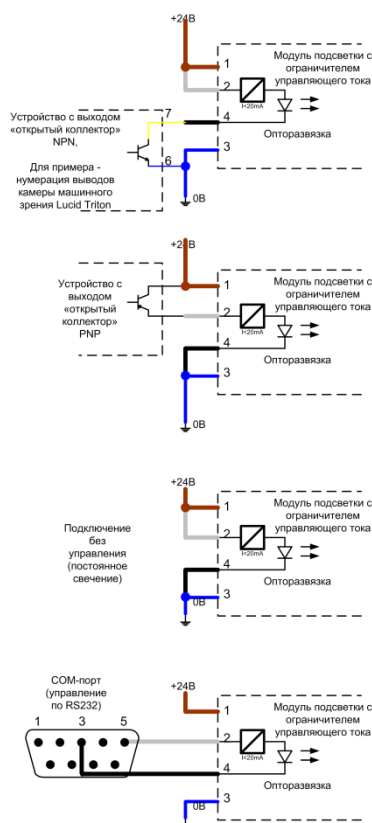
+24В

1

2

I=20mA

Модуль подсветки с ограничителем управляющего тока

Устройство с выходом «открытый коллектор» NPN,

Для примера - нумерация выводов камеры машинного зрения Lucid Triton

7

4

Оптоторазвязка

6

3

0В

+24В

1

Модуль подсветки с ограничителем управляющего тока

Устройство с выходом «открытый коллектор» PNP

2

I=20mA

4

Оптоторазвязка

3

0В

+24В

1

Модуль подсветки с ограничителем управляющего тока

Подключение без управления (постоянное свечение)

2

I=20mA

4

Оптоторазвязка

0В

3

COM-порт (управление по RS232)

1 3 5

+24В

1

Модуль подсветки с ограничителем управляющего тока

2

I=20mA

4

Оптоторазвязка

0В

3